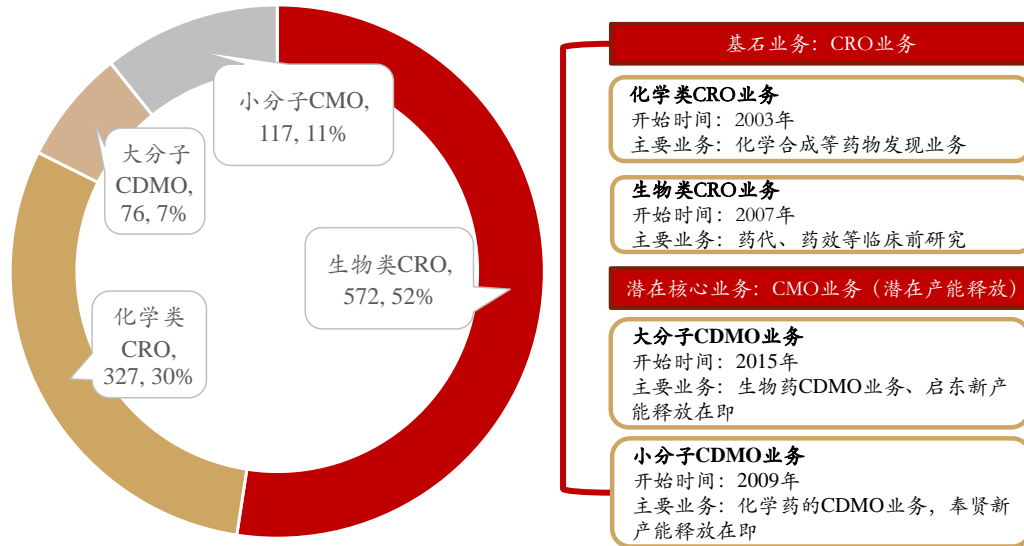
小分子CMO, 117, 11%

大分子CDMO, 76, 7%

生物类CRO, 572, 52%

化学类CRO, 327, 30%

基石业务：CRO业务

化学类CRO业务
开始时间：2003年
主要业务：化学合成等药物发现业务

生物类CRO业务
开始时间：2007年
主要业务：药代、药效等临床前研究

潜在核心业务：CMO业务（潜在产能释放）

大分子CDMO业务
开始时间：2015年
主要业务：生物药CDMO业务、启东新产能释放在即

小分子CDMO业务
开始时间：2009年
主要业务：化学药的CDMO业务，奉贤新产能释放在即